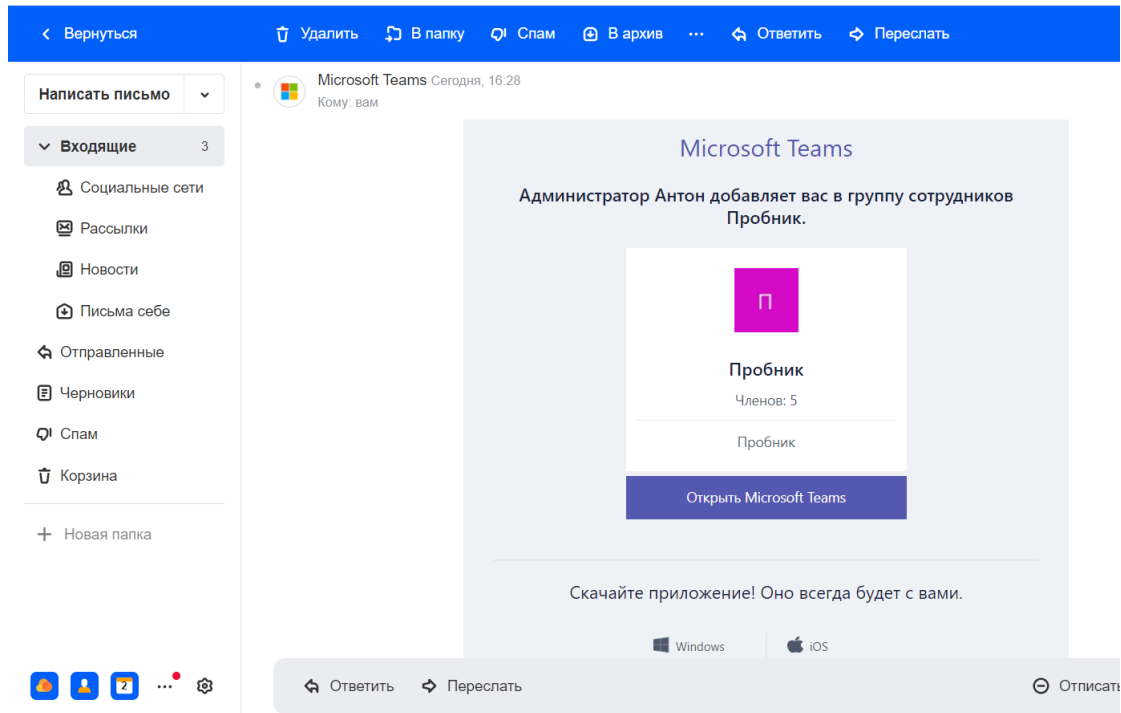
< Вернуться Удалить В папку Спам В архив ··· Ответить Переслать

Написать письмо

Входящие 3

Социальные сети

Рассылки

Новости

Письма себе

Отправленные

Черновики

Спам

Корзина

+ Новая папка

2 ···

Microsoft Teams Сегодня, 16:28
Кому: вам

Microsoft Teams

Администратор Антон добавляет вас в группу сотрудников Пробник.

П

Пробник

Членов: 5

Пробник

Открыть Microsoft Teams

Скачайте приложение! Оно всегда будет с вами.

Windows iOS

Ответить Переслать Отписать